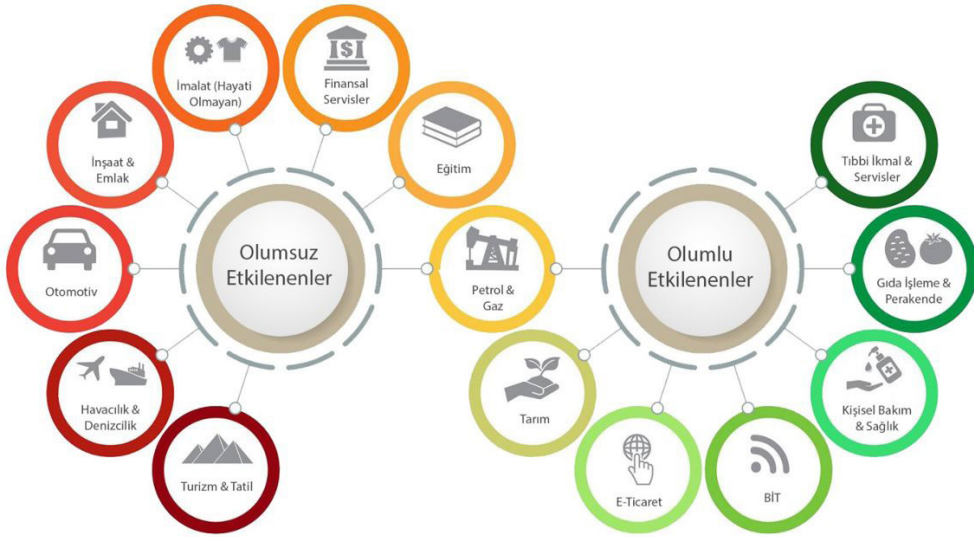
İmalat (Hayati Olmayan)

Finansal Servisler

İnşaat & Emlak

Eğitim

Olumsuz Etkilenenler

Otomotiv

Petrol & Gaz

Havacılık & Denizcilik

Turizm & Tatil

Tıbbi İkmal & Servisler

Olumlu Etkilenenler

Gıda İşleme & Perakende

Tarım

Kişisel Bakım & Sağlık

E-Ticaret

BİT